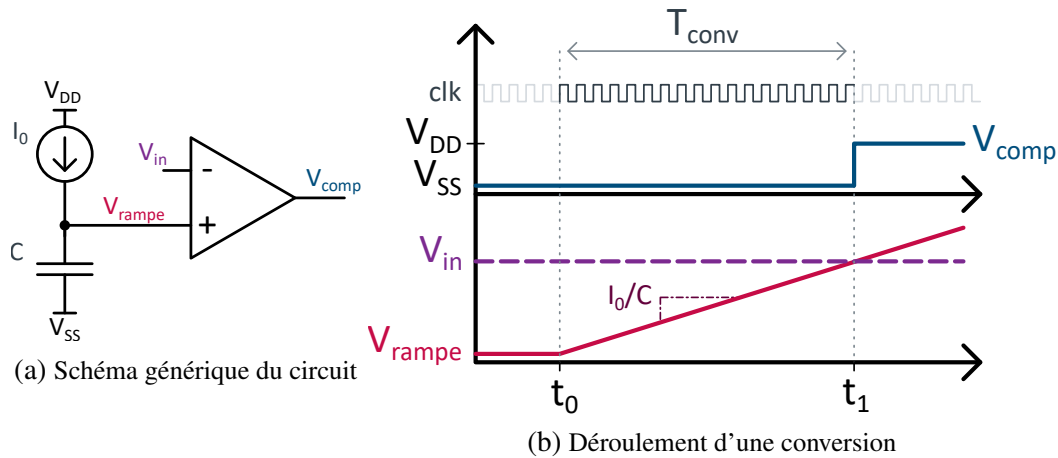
$V_{DD}$

$I_0$

$V_{in}$

-

$V_{comp}$

$V_{rampe}$

+

C

$V_{SS}$

(a) Schéma générique du circuit

$T_{conv}$

clk

$V_{DD}$

$V_{SS}$

$V_{comp}$

$V_{in}$

$I_0/C$

$V_{rampe}$

$t_0$

$t_1$

(b) Déroulement d'une conversion